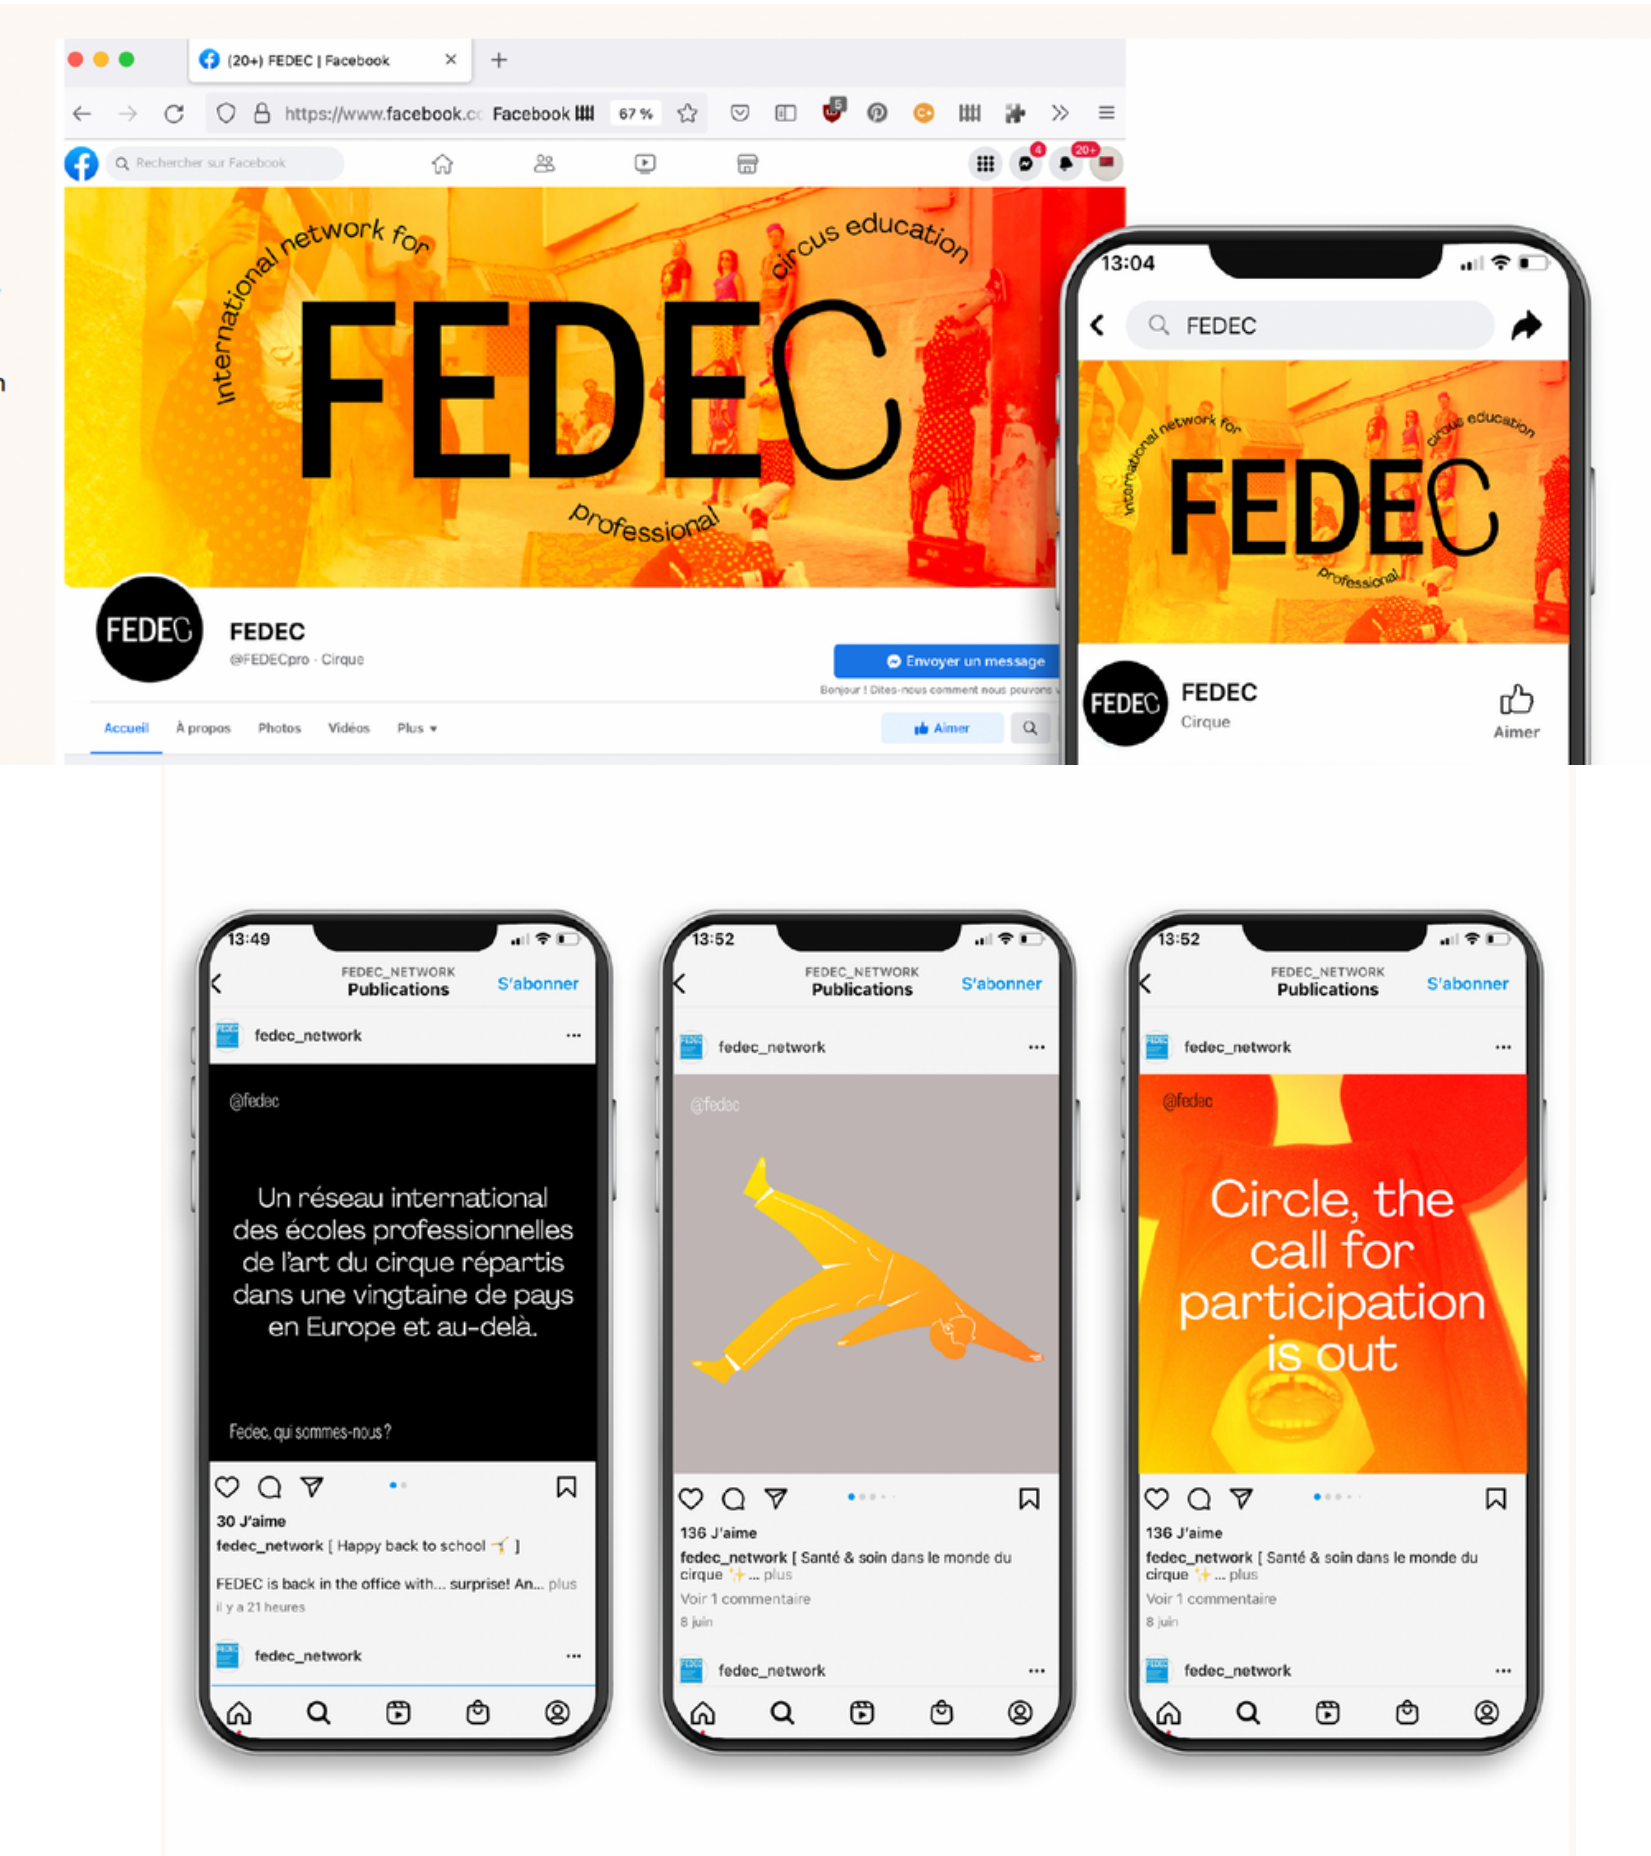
(20+) FEDEC | Facebook

https://www.facebook.co Facebook 67 %

Rechercher sur Facebook

4 20+

International network for circus education

FEDEC

professional

FEDEC

FEDEC

@FEDECpro · Cirque

Envoyer un message

Bonjour ! Dites-nous comment nous pouvons

Accueil À propos Photos Vidéos Plus

Aimer

13:04

FEDEC

International network for circus education

FEDEC

professional

FEDEC

FEDEC

Cirque

Aimer

13:49

FEDEC_NETWORK
Publications

S'abonner

fedec_network

@fedec

Un réseau international des écoles professionnelles de l'art du cirque répartis dans une vingtaine de pays en Europe et au-delà.

Fedec, qui sommes-nous ?

30 J'aime

fedec_network [ Happy back to school ]

FEDEC is back in the office with... surprise! An... plus

il y a 21 heures

fedec_network

13:52

FEDEC_NETWORK
Publications

S'abonner

fedec_network

@fedec

136 J'aime

fedec_network [ Santé & soin dans le monde du cirque ✨ ... plus

Voir 1 commentaire

8 juin

fedec_network

13:52

FEDEC_NETWORK
Publications

S'abonner

fedec_network

@fedec

Circle, the call for participation is out

136 J'aime

fedec_network [ Santé & soin dans le monde du cirque ✨ ... plus

Voir 1 commentaire

8 juin

fedec_network